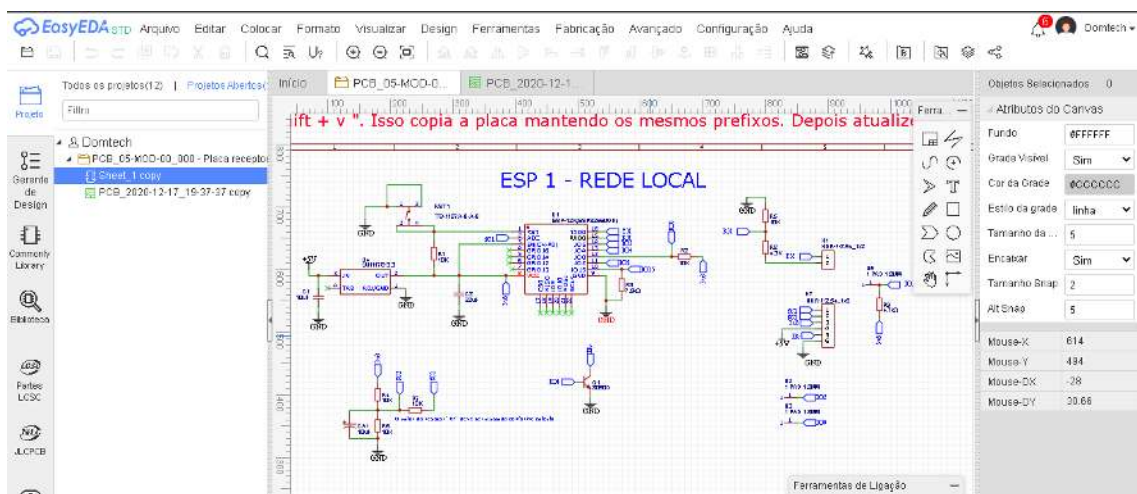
EasyEDA STD Arquivo Editar Colocar Formato Visualizar Design Ferramentas Fabricação Avançado Configuração Ajuda

Domtech

Todos os projetos(12) | Projetos Abertos

Filtro

Projeto

Domtech

PCB_05-MOD-00_008 - Placa receptor

Sheet_1 copy

PCB_2020-12-17_19-37-37 copy

Gerente de Design

Commonly Library

Biblioteca

Partes LCSC

JLCPCB

Início

PCB_05-MOD-0...

PCB_2020-12-1...

ift + v ". Isso copia a placa mantendo os mesmos prefixos. Depois atualize

Ferra...

ESP 1 - REDE LOCAL

GND

Ferramentas de Ligação

Objetos Selecionados 0

Atributos do Canvas

| Fundo | #FFFFFF |
|---|---|
| Grade Visível | Sim |
| Cor da Grade | #CCCCCC |
| Estilo da grade | linha |
| Tamanho da ... | 5 |
| Encaixar | Sim |
| Tamanho Snap | 2 |
| Alt Snap | 5 |

| Mouse-X | 614 |
|---|---|
| Mouse-Y | 484 |
| Mouse-DX | -28 |
| Mouse-DY | 30.66 |